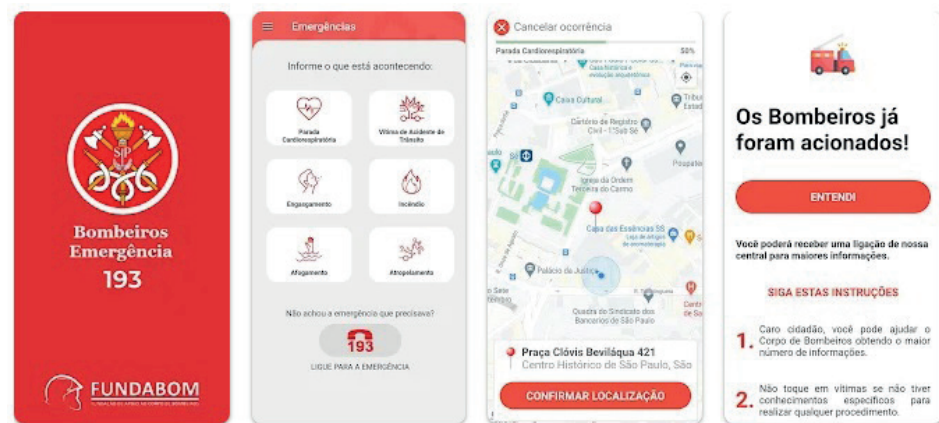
Bombeiros Emergência
193

FUNDABOM
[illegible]

Emergências

Informe o que está acontecendo:

Parada Cardiorrespiratória

Vítimas de Acidente de Trânsito

Engasgamento

Incêndio

Afogamento

Atropelamento

Não achou a emergência que precisava?

193

LIGUE PARA A EMERGÊNCIA

Cancelar ocorrência

Parada Cardiorrespiratória

50%

Casa Cultural

Cartório de Registro Civil - 1°Sub Sé

Igreja da Ordem Terceira do Carmo

Poupatempo

Casa das Essências SS

Palácio da Justiça

Quadra do Sindicato dos Bancários de São Paulo

Praça Clóvis Beviláqua 421

Centro Histórico de São Paulo, São

CONFIRMAR LOCALIZAÇÃO

Os Bombeiros já foram acionados!

ENTENDI

Você poderá receber uma ligação de nossa central para maiores informações.

SIGA ESTAS INSTRUÇÕES

1. Caro cidadão, você pode ajudar o Corpo de Bombeiros obtendo o maior número de informações.

2. Não toque em vítimas se não tiver conhecimentos específicos para realizar qualquer procedimento.